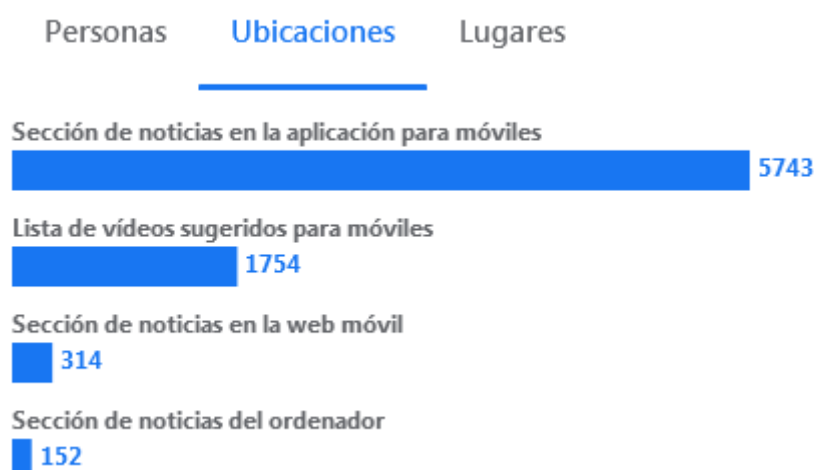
Personas Ubicaciones Lugares

Sección de noticias en la aplicación para móviles
5743

Lista de vídeos sugeridos para móviles
1754

Sección de noticias en la web móvil
314

Sección de noticias del ordenador
152